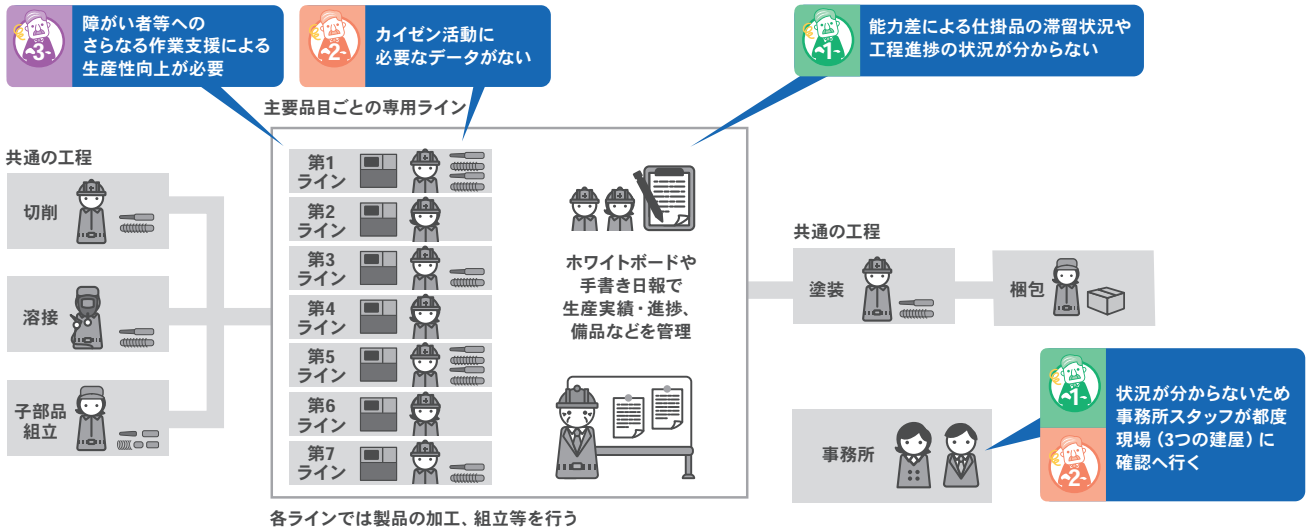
-3-
障がい者等へのさらなる作業支援による生産性向上が必要

-2-
カイゼン活動に必要なデータがない

-1-
能力差による仕掛品の滞留状況や工程進捗の状況が分からない

主要品目ごとの専用ライン

共通の工程

切削

溶接

子部品組立

第1ライン
第2ライン
第3ライン
第4ライン
第5ライン
第6ライン
第7ライン

ホワイトボードや手書き日報で生産実績・進捗、備品などを管理

各ラインでは製品の加工、組立等を行う

共通の工程

塗装

梱包

-1-
-2-
状況が分からないため事務所スタッフが都度現場（3つの建屋）に確認へ行く

事務所